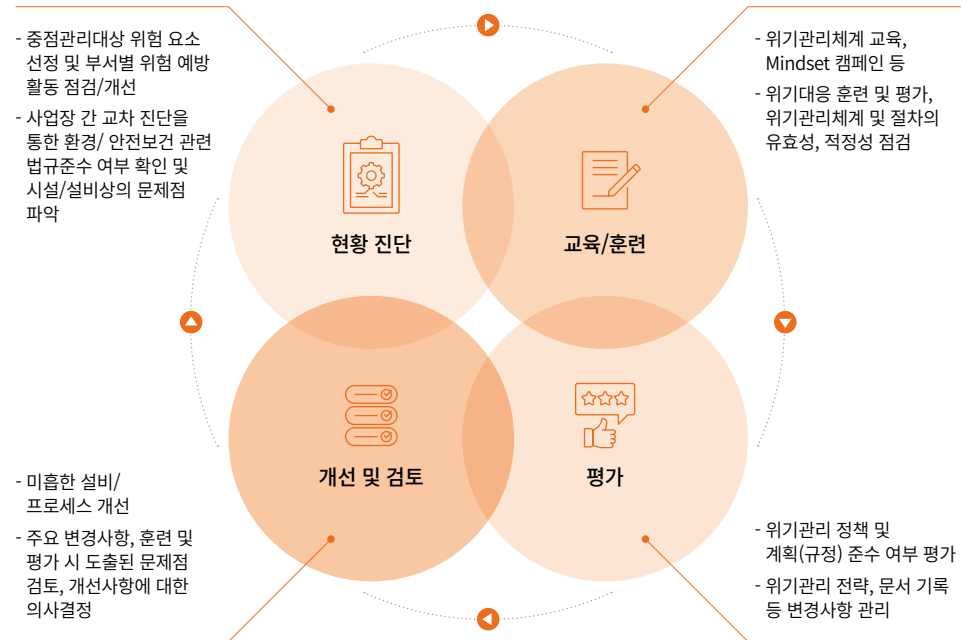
- 중점관리대상 위험 요소 선정 및 부서별 위험 예방 활동 점검/개선

- 사업장 간 교차 진단을 통한 환경/ 안전보건 관련 법규준수 여부 확인 및 시설/설비상의 문제점 파악

- 위기관리체계 교육, Mindset 캠페인 등

- 위기대응 훈련 및 평가, 위기관리체계 및 절차의 유효성, 적정성 점검

현황 진단

교육/훈련

개선 및 검토

평가

- 미흡한 설비/ 프로세스 개선

- 주요 변경사항, 훈련 및 평가 시 도출된 문제점 검토, 개선사항에 대한 의사결정

- 위기관리 정책 및 계획(규정) 준수 여부 평가

- 위기관리 전략, 문서 기록 등 변경사항 관리